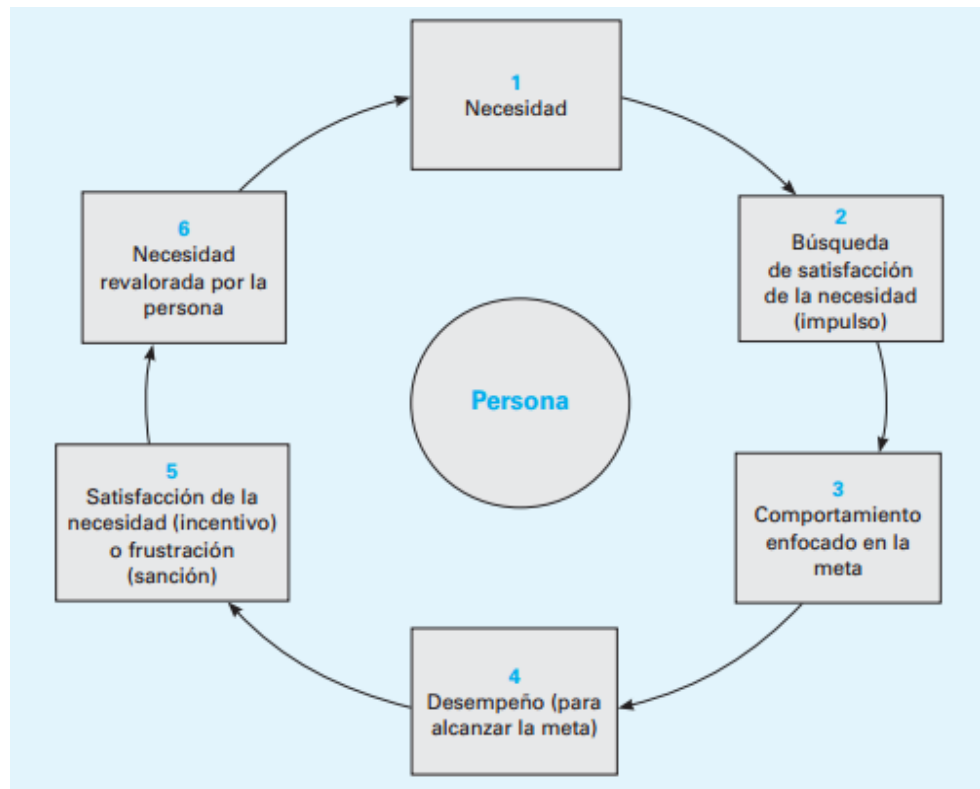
1
Necesidad

2
Búsqueda de satisfacción de la necesidad (impulso)

3
Comportamiento enfocado en la meta

4
Desempeño (para alcanzar la meta)

5
Satisfacción de la necesidad (incentivo) o frustración (sanción)

6
Necesidad revalorada por la persona

Persona